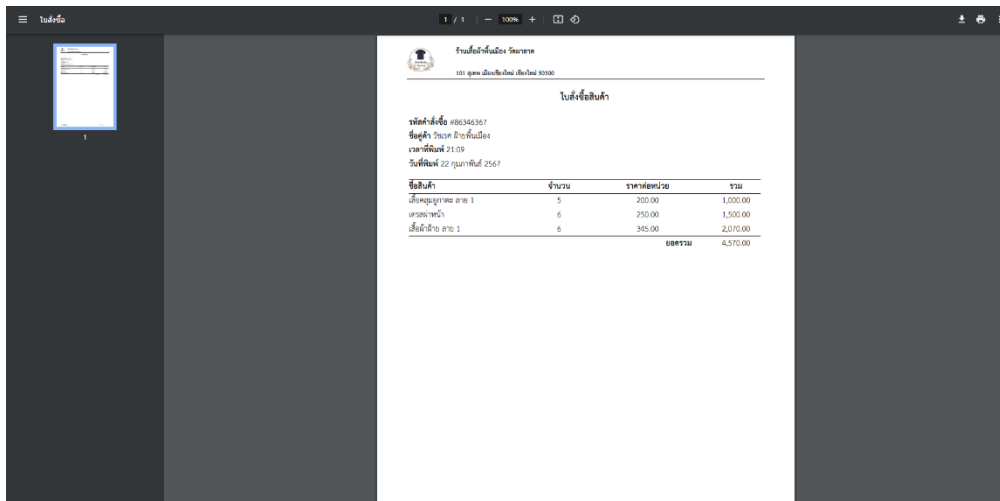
ใบสั่งซื้อ

1 / 1 | — 100% +

1

ร้านเสื้อผ้าพื้นเมือง วัชมาชาค

101 สุเทพ เมืองเชียงใหม่ เชียงใหม่ 50300

ใบสั่งซื้อสินค้า

รหัสคำสั่งซื้อ #86346367
ชื่อคู่ค้า วัชเรศ ผ้าฝ้ายพื้นเมือง
เวลาที่พิมพ์ 21:09
วันที่พิมพ์ 22 กุมภาพันธ์ 2567

| ชื่อสินค้า | จำนวน | ราคาต่อหน่วย | รวม |
|---|---|---|---|
| เสื้อหม้อห้อมคอจีน ลาย 1 | 5 | 200.00 | 1,000.00 |
| เดรสผ่าหน้า | 6 | 250.00 | 1,500.00 |
| เสื้อผ้าฝ้าย ลาย 1 | 6 | 345.00 | 2,070.00 |
| | | ยอดรวม | 4,570.00 |